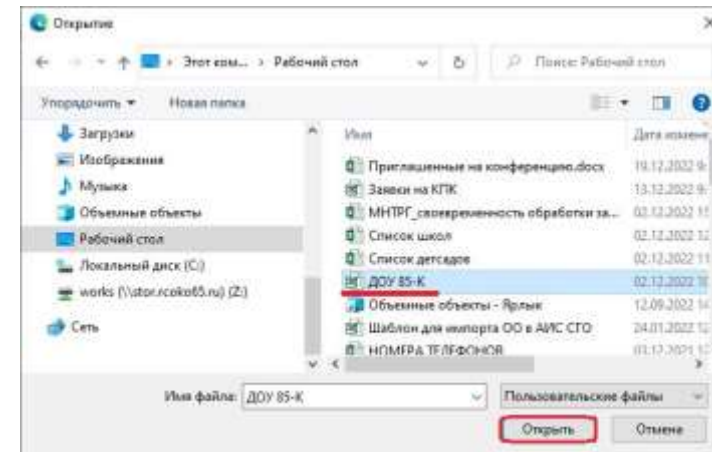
Открытие

Этот ком... › Рабочий стол

Поиск: Рабочий стол

Упорядочить ▾ Новая папка

Загрузки
Изображения
Музыка
Объемные объекты
Рабочий стол
Локальный диск (C:)
works (\\stor.rcoko65.ru) (Z:)
Сеть

| Имя | Дата измене |
|---|---|
| Приглашенные на конференцию.docx | 19.12.2022 9: |
| Заявки на КПК | 13.12.2022 9: |
| МНТРГ_своевременность обработки за... | 02.12.2022 15 |
| Список школ | 02.12.2022 12 |
| Список детсадов | 02.12.2022 11 |
| ДОУ 85-К | 02.12.2022 1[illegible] |
| Объемные объекты - Ярлык | 12.09.2022 14 |
| Шаблон для импорта ОО в АИС СТО | 24.01.2022 12 |
| НОМЕРА ТЕЛЕФОНОВ | 01.12.2021 1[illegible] |

Имя файла: ДОУ 85-К

Пользовательские файлы

Открыть Отмена